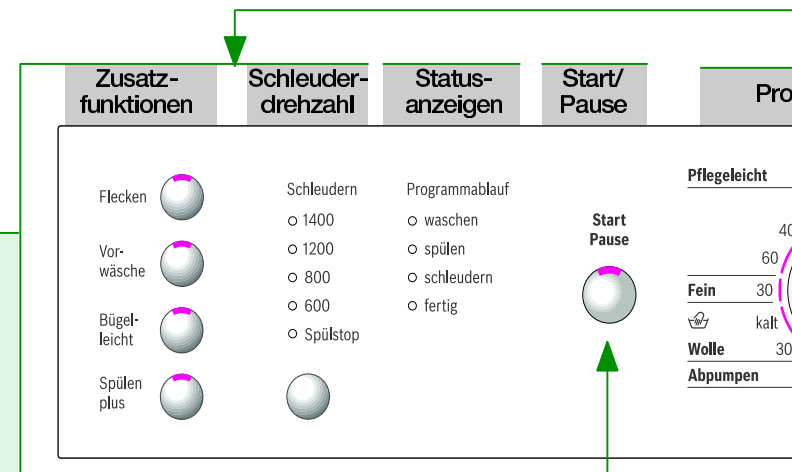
Zusatzfunktionen

Schleuderdrehzahl

Statusanzeigen

Start/
Pause

Pro

Flecken

Vorwäsche

Bügelleicht

Spülen plus

Schleudern
○ 1400
○ 1200
○ 800
○ 600
○ Spülstop

Programmablauf
○ waschen
○ spülen
○ schleudern
○ fertig

Start
Pause

Pflegeleicht
40
60
Fein 30
kalt
Wolle 30
Abpumpen